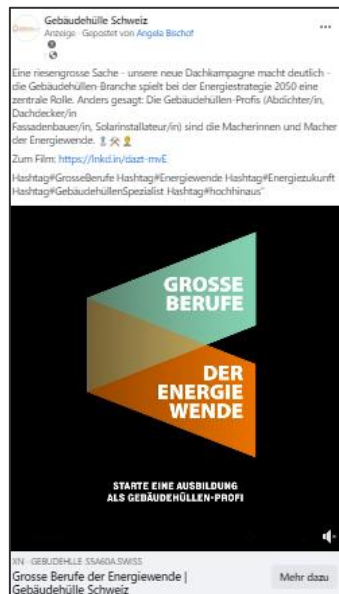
Gebäudehülle Schweiz
Anzeige · Gepostet von Angela Bischof

Eine riesengrosse Sache - unsere neue Dachkampagne macht deutlich - die Gebäudehüllen-Branche spielt bei der Energiestrategie 2050 eine zentrale Rolle. Anders gesagt: Die Gebäudehüllen-Profis (Abdichter/in, Dachdecker/in
Fassadenbauer/in, Solarinstallateur/in) sind die Macherinnen und Macher der Energiewende.

Zum Film: https://lnkd.in/dazt-mvE

Hashtag#GrosseBerufe Hashtag#Energiewende Hashtag#Energiezukunft Hashtag#GebäudehüllenSpezialist Hashtag#hochhinaus"

GROSSE BERUFE

DER ENERGIE WENDE

STARTE EINE AUSBILDUNG ALS GEBÄUDEHÜLLEN-PROFI

XN · GEBUDEHLLE SSA60A.SWISS
Grosse Berufe der Energiewende | Gebäudehülle Schweiz
Mehr dazu